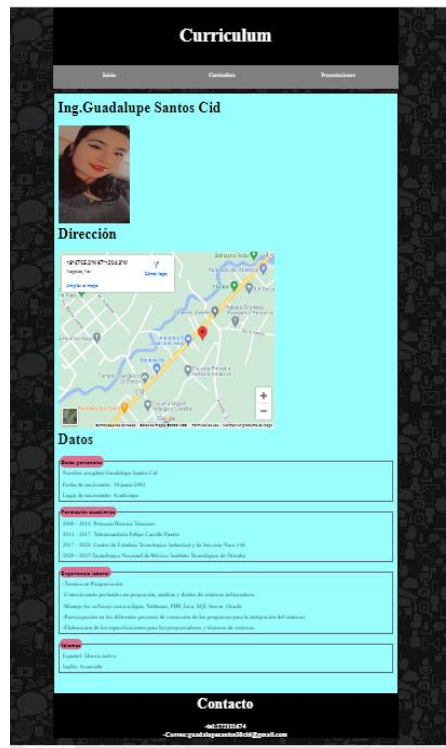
Curriculum

Inicio Curriculum Presentaciones

Ing.Guadalupe Santos Cid

Dirección

Ampliar el mapa

Cómo llegar

Datos

Datos generales

Nombre completo:Guadalupe Santos Cid

Fecha de nacimiento: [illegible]

Lugar de nacimiento: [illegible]

Formación académica

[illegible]

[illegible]

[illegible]

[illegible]

Experiencia laboral

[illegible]

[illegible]

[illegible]

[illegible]

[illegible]

Idiomas

Español: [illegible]

Inglés: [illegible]

Contacto

-tel:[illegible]

-Correo:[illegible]@gmail.com